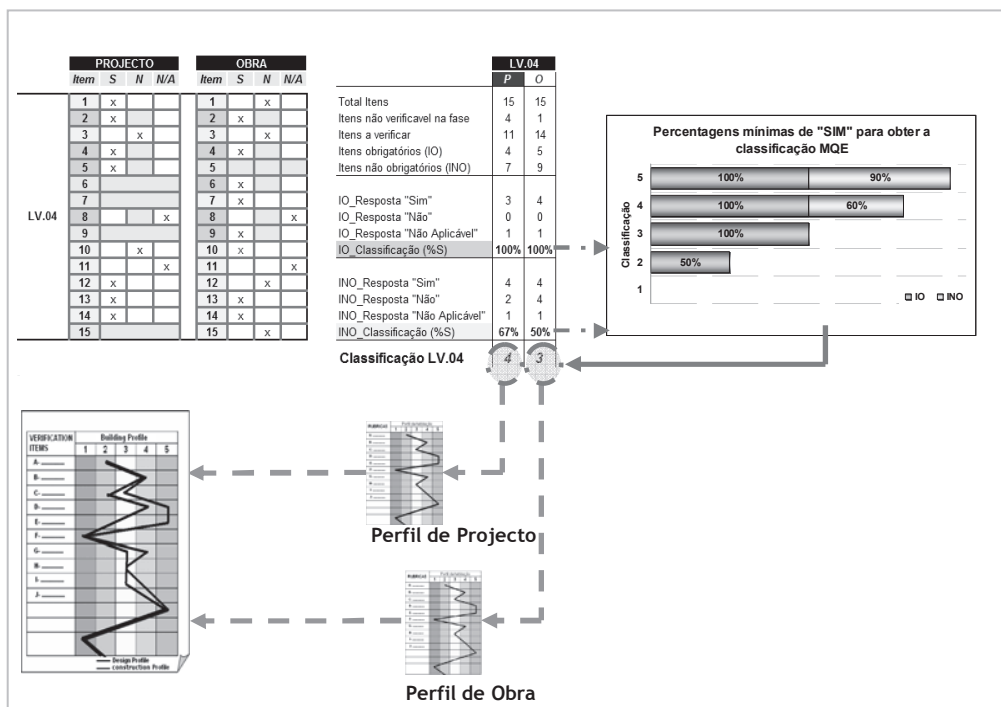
LV.04

| Item | S | N | N/A |
|---|---|---|---|
| 1 | x | | |
| 2 | x | | |
| 3 | | x | |
| 4 | x | | |
| 5 | x | | |
| 6 | | | |
| 7 | | | |
| 8 | | | x |
| 9 | | | |
| 10 | | x | |
| 11 | | | x |
| 12 | x | | |
| 13 | x | | |
| 14 | x | | |
| 15 | | | |

PROJECTO

| Item | S | N | N/A |
|---|---|---|---|
| 1 | | x | |
| 2 | x | | |
| 3 | | x | |
| 4 | x | | |
| 5 | | | |
| 6 | x | | |
| 7 | x | | |
| 8 | | | x |
| 9 | x | | |
| 10 | x | | |
| 11 | | | x |
| 12 | | x | |
| 13 | x | | |
| 14 | x | | |
| 15 | | x | |

OBRA

| LV.04 | P | O |
|---|---|---|
| Total Itens | 15 | 15 |
| Itens não verificavel na fase | 4 | 1 |
| Itens a verificar | 11 | 14 |
| Itens obrigatórios (IO) | 4 | 5 |
| Itens não obrigatórios (INO) | 7 | 9 |
| IO_Resposta "Sim" | 3 | 4 |
| IO_Resposta "Não" | 0 | 0 |
| IO_Resposta "Não Aplicável" | 1 | 1 |
| IO_Classificação (%S) | 100% | 100% |
| INO_Resposta "Sim" | 4 | 4 |
| INO_Resposta "Não" | 2 | 4 |
| INO_Resposta "Não Aplicável" | 1 | 1 |
| INO_Classificação (%S) | 67% | 50% |

Classificação LV.04 4 3

Percentagens mínimas de "SIM" para obter a classificação MQE

Classificação
5 100% 90%
4 100% 60%
3 100%
2 50%
1
IO INO

VERIFICATION ITEMS
Building Profile
1 2 3 4 5
A- B- C- D- E- F- G- H- I- J-
Design Profile
construction Profile

RUBRICAS
Perfil de Projecto

RUBRICAS
Perfil de Obra